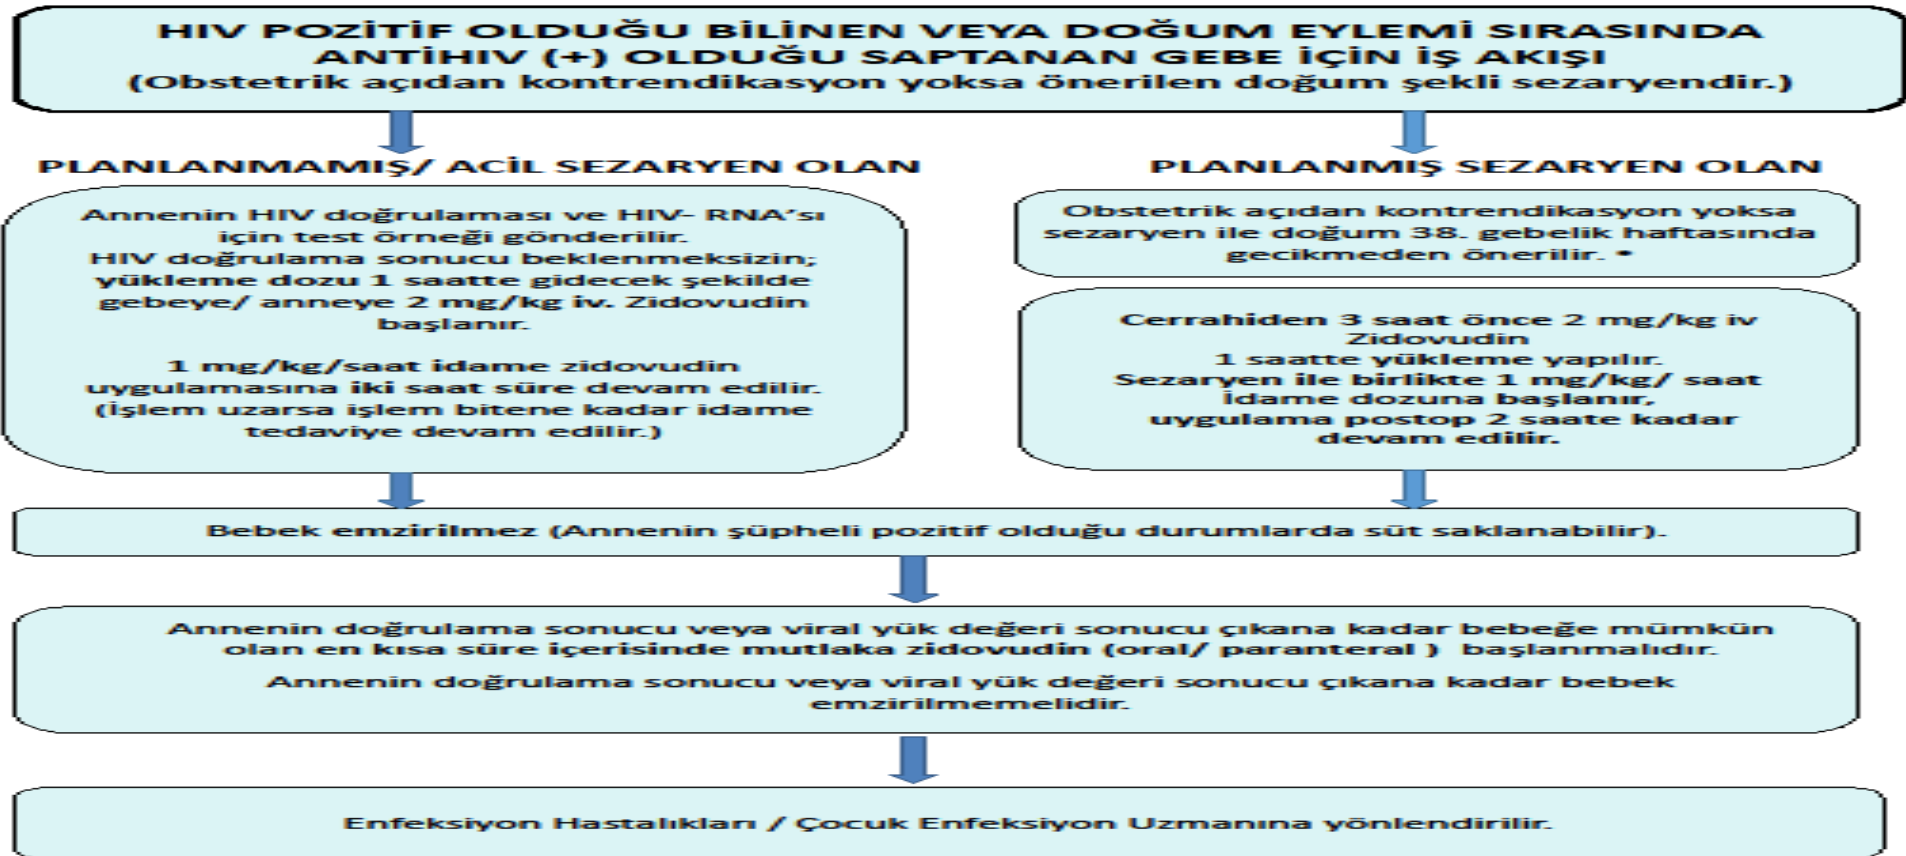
HIV POZİTİF OLDUĞU BİLİNEN VEYA DOĞUM EYLEMİ SIRASINDA ANTİHIV (+) OLDUĞU SAPTANAN GEBE İÇİN İŞ AKIŞI
(Obstetrik açıdan kontrendikasyon yoksa önerilen doğum şekli sezaryendir.)

PLANLANMAMIŞ/ ACİL SEZARYEN OLAN

PLANLANMIŞ SEZARYEN OLAN

Annenin HIV doğrulaması ve HIV- RNA'sı için test örneği gönderilir.
HIV doğrulama sonucu beklenmeksizin; yükleme dozu 1 saatte gidecek şekilde gebeye/ anneye 2 mg/kg iv. Zidovudin başlanır.

1 mg/kg/saat idame zidovudin uygulamasına iki saat süre devam edilir. (İşlem uzarsa işlem bitene kadar idame tedaviye devam edilir.)

Obstetrik açıdan kontrendikasyon yoksa sezaryen ile doğum 38. gebelik haftasında gecikmeden önerilir. *

Cerrahiden 3 saat önce 2 mg/kg iv Zidovudin
1 saatte yükleme yapılır.
Sezaryen ile birlikte 1 mg/kg/ saat idame dozuna başlanır.
uygulama postop 2 saate kadar devam edilir.

Bebek emzirilmez (Annenin şüpheli pozitif olduğu durumlarda süt saklanabilir).

Annenin doğrulama sonucu veya viral yük değeri sonucu çıkana kadar bebeğe mümkün olan en kısa süre içerisinde mutlaka zidovudin (oral/ paranteral ) başlanmalıdır.

Annenin doğrulama sonucu veya viral yük değeri sonucu çıkana kadar bebek emzirilmemelidir.

Enfeksiyon Hastalıkları / Çocuk Enfeksiyon Uzmanına yönlendirilir.